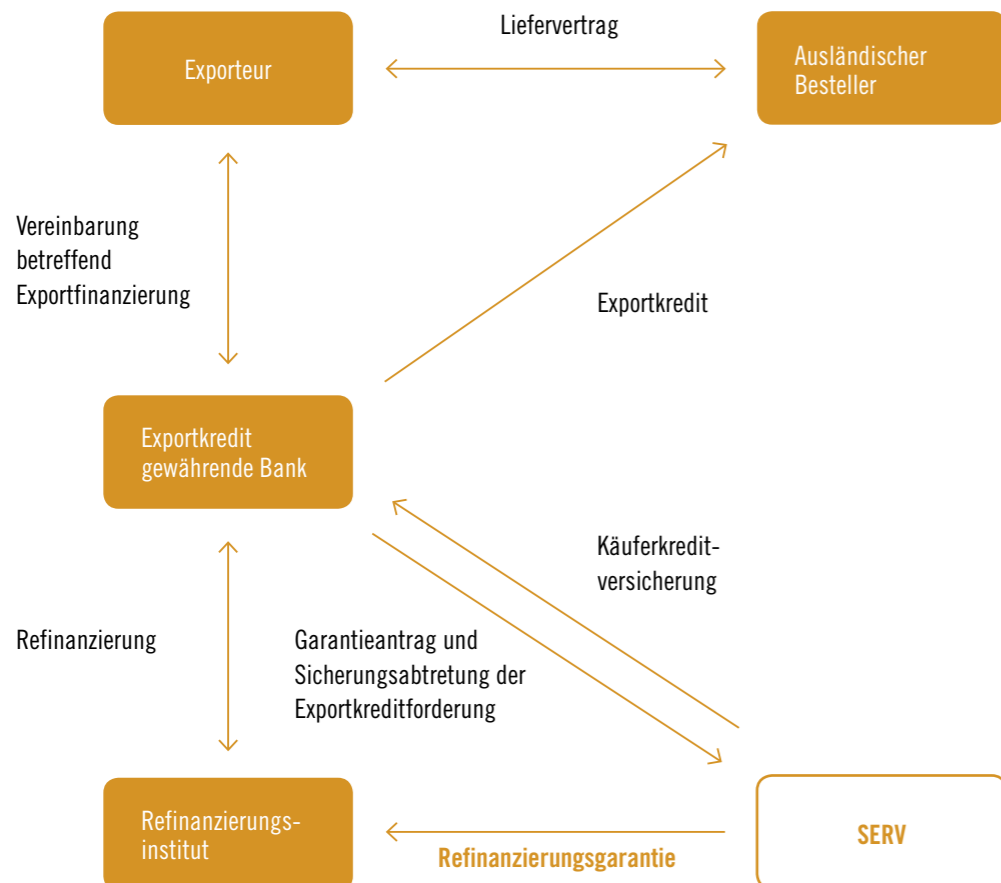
Exporteur

Liefervertrag

Ausländischer Besteller

Vereinbarung betreffend Exportfinanzierung

Exportkredit

Exportkredit gewährende Bank

Käuferkreditversicherung

Refinanzierung

Garantieantrag und Sicherungsabtretung der Exportkreditforderung

Refinanzierungsinstitut

SERV

Refinanzierungsgarantie